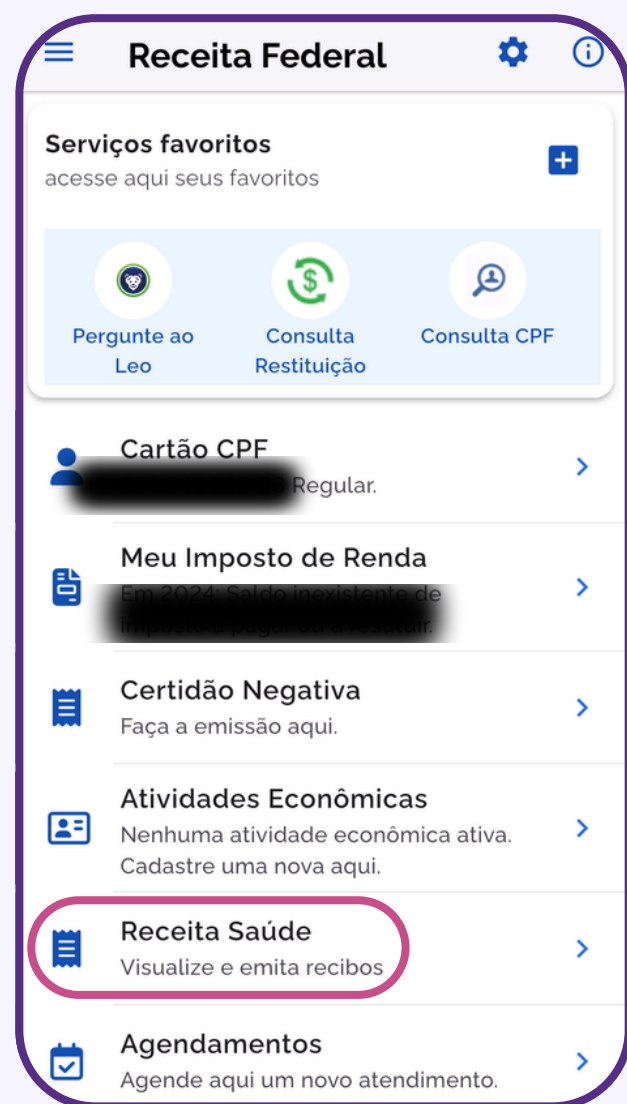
Receita Federal

Serviços favoritos
acesse aqui seus favoritos

Pergunte ao Leo
Consulta Restituição
Consulta CPF

Cartão CPF
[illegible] Regular.

Meu Imposto de Renda
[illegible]

Certidão Negativa
Faça a emissão aqui.

Atividades Econômicas
Nenhuma atividade econômica ativa. Cadastre uma nova aqui.

Receita Saúde
Visualize e emita recibos

Agendamentos
Agende aqui um novo atendimento.